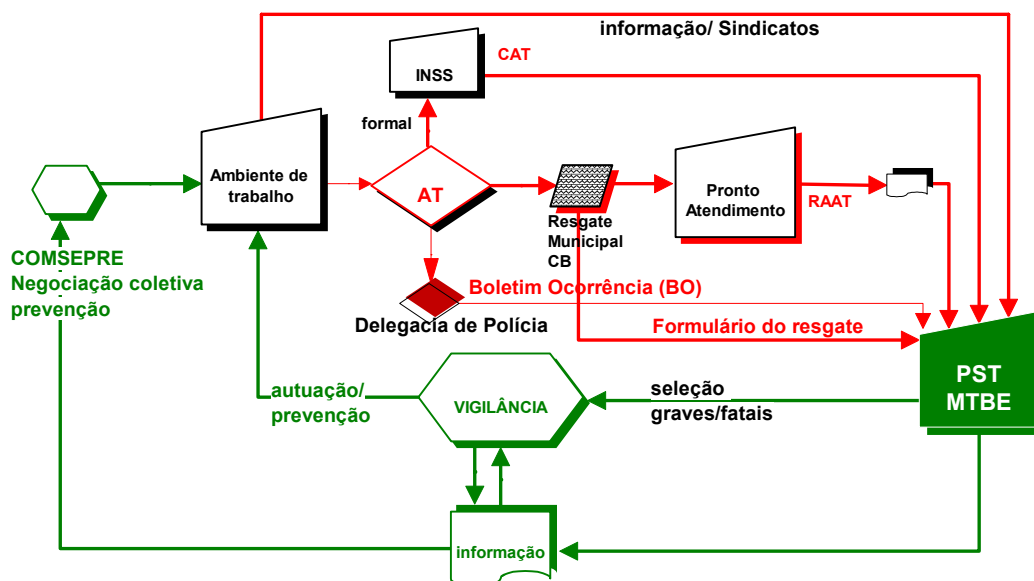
informação/ Sindicatos

INSS

CAT

formal

Ambiente de trabalho

AT

Resgate Municipal CB

Pronto Atendimento

RAAT

COMSEPRE Negociação coletiva prevenção

Boletim Ocorrência (BO)

Delegacia de Polícia

Formulário do resgate

PST MTBE

autuação/ prevenção

VIGILÂNCIA

seleção graves/fatais

informação